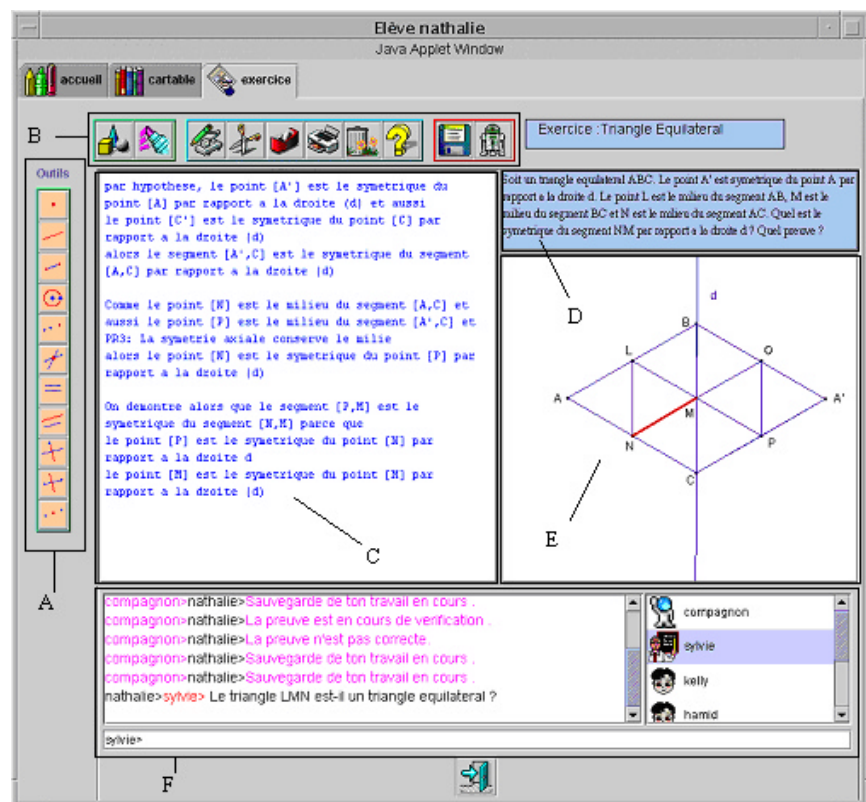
Elève nathalie
Java Applet Window

accueil
cartable
exercice

B

Exercice :Triangle Equilateral

Outils

par hypothese, le point [A'] est le symetrique du point [A] par rapport a la droite (d) et aussi
le point [C'] est le symetrique du point [C] par rapport a la droite (d)
alors le segment [A',C] est le symetrique du segment [A,C] par rapport a la droite (d)

Comme le point [N] est le milieu du segment [A,C] et aussi le point [P] est le milieu du segment [A',C] et PR3: La symetrie axiale conserve le milie
alors le point [N] est le symetrique du point [P] par rapport a la droite (d)

On demontre alors que le segment [P,M] est le symetrique du segment [N,M] parce que
le point [P] est le symetrique du point [N] par rapport a la droite d
le point [M] est le symetrique du point [N] par rapport a la droite (d)

Soit un triangle equilateral ABC. Le point A' est symetrique du point A par rapport a la droite d. Le point L est le milieu du segment AB, M est le milieu du segment BC et N est le milieu du segment AC. Quel est le symetrique du segment NM par rapport a la droite d ? Quel preuve ?

D

d
B
L
O
A
M
A'
N
P
C

C

E

A

compagnon>nathalie>Sauvegarde de ton travail en cours .
compagnon>nathalie>La preuve est en cours de verification .
compagnon>nathalie>La preuve n'est pas correcte .
compagnon>nathalie>Sauvegarde de ton travail en cours .
compagnon>nathalie>Sauvegarde de ton travail en cours .
nathalie>sylvie> Le triangle LMN est-il un triangle equilateral ?

compagnon
sylvie
kelly
hamid

sylvie>

F